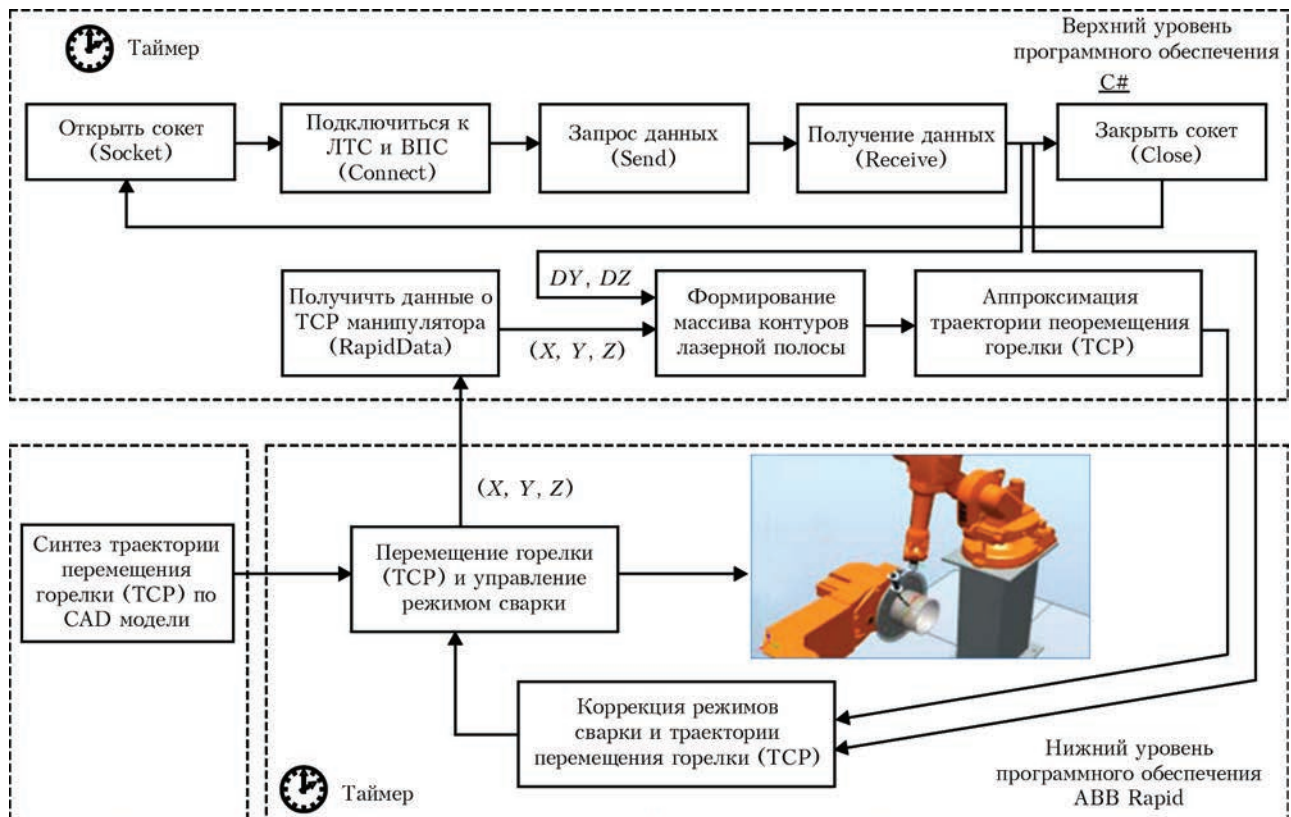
Таймер

Верхний уровень программного обеспечения
C#

Открыть сокет (Socket)

Подключиться к ЛТС и ВПС (Connect)

Запрос данных (Send)

Получение данных (Receive)

Закрыть сокет (Close)

DY, DZ

Получичть данные о TCP манипулятора (RapidData)

(X, Y, Z)

Формирование массива контуров лазерной полосы

Аппроксимация траектории пеоремещения горелки (TCP)

(X, Y, Z)

Синтез траектории перемещения горелки (TCP) по CAD модели

Перемещение горелки (TCP) и управление режимом сварки

Коррекция режимов сварки и траектории перемещения горелки (TCP)

Таймер

Нижний уровень программного обеспечения ABB Rapid